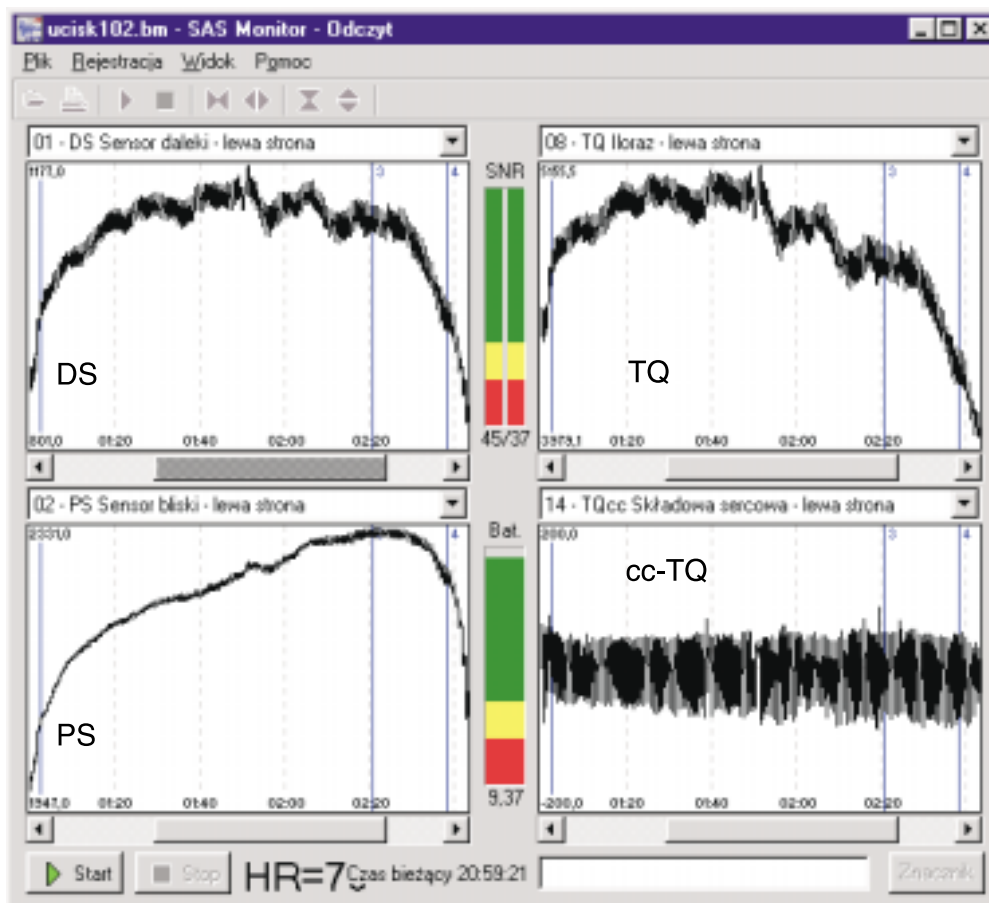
ucisk102.bm - SAS Monitor - Odczyt

Plik Rejestracja Widok Pomoc

01 - DS Sensor daleki - lewa strona

1171,0

3

4

DS

801,0 01:20 01:40 02:00 02:20

SNR

45/37

08 - TQ Iloraz - lewa strona

1565,5

3

4

TQ

3973,1 01:20 01:40 02:00 02:20

02 - PS Sensor bliski - lewa strona

2331,0

4

PS

1547,0 01:20 01:40 02:00 02:20

Bat.

9,37

14 - TQcc Składowa sercowa - lewa strona

200,0

3

4

cc-TQ

-200,0 01:20 01:40 02:00 02:20

Start

Stop

HR=7 Czas bieżący 20:59:21

Znacznik